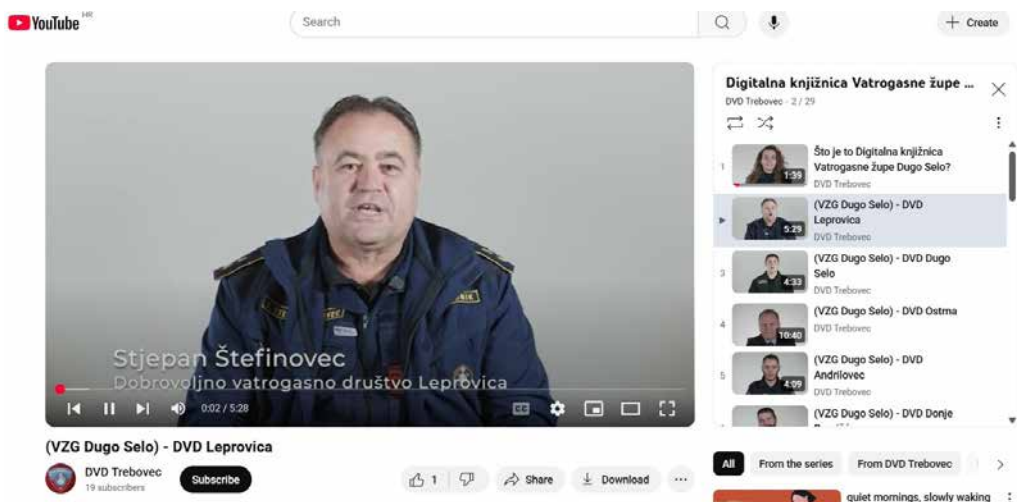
YouTube HR

Search

+ Create

Stjepan Štefinovec
Dobrovoljno vatrogasno društvo Leprovica

0:02 / 5:28

(VZG Dugo Selo) - DVD Leprovica

DVD Trebovec
19 subscribers

Subscribe

1

Share

Download

...

Digitalna knjižnica Vatrogasne župe ...
DVD Trebovec - 2 / 29

1 Što je to Digitalna knjižnica Vatrogasne župe Dugo Selo?
1:39
DVD Trebovec

(VZG Dugo Selo) - DVD Leprovica
5:29
DVD Trebovec

3 (VZG Dugo Selo) - DVD Dugo Selo
4:33
DVD Trebovec

4 (VZG Dugo Selo) - DVD Ostrna
10:40
DVD Trebovec

5 (VZG Dugo Selo) - DVD Andrilovec
4:09
DVD Trebovec

(VZG Dugo Selo) - DVD Donje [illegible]

All
From the series
From DVD Trebovec

quiet mornings, slowly waking